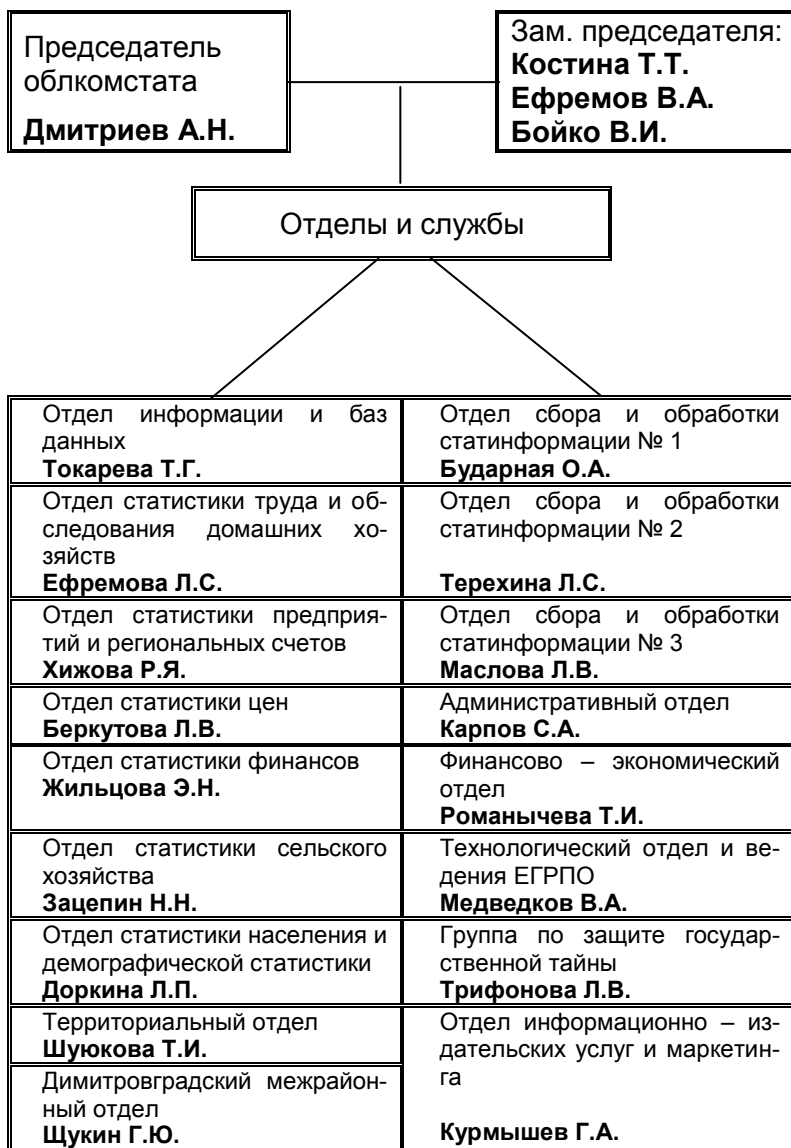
Председатель облкомстата

Дмитриев А.Н.

Зам. председателя:
Костина Т.Т.
Ефремов В.А.
Бойко В.И.

Отделы и службы

| | |
|---|---|
| Отдел информации и баз данных **Токарева Т.Г.** | Отдел сбора и обработки статинформации № 1 **Бударная О.А.** |
| Отдел статистики труда и обследования домашних хозяйств **Ефремова Л.С.** | Отдел сбора и обработки статинформации № 2 **Терехина Л.С.** |
| Отдел статистики предприятий и региональных счетов **Хижова Р.Я.** | Отдел сбора и обработки статинформации № 3 **Маслова Л.В.** |
| Отдел статистики цен **Беркутова Л.В.** | Административный отдел **Карпов С.А.** |
| Отдел статистики финансов **Жильцова Э.Н.** | Финансово – экономический отдел **Романычева Т.И.** |
| Отдел статистики сельского хозяйства **Зацепин Н.Н.** | Технологический отдел и ведения ЕГРПО **Медведков В.А.** |
| Отдел статистики населения и демографической статистики **Доркина Л.П.** | Группа по защите государственной тайны **Трифонова Л.В.** |
| Территориальный отдел **Шуюкова Т.И.** Димитровградский межрайонный отдел **Щукин Г.Ю.** | Отдел информационно – издательских услуг и маркетинга **Курмышев Г.А.** |